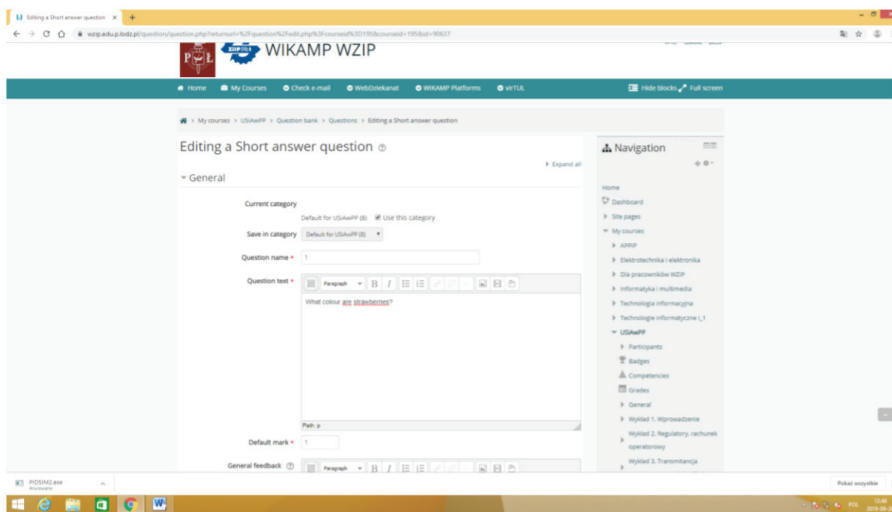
Editing a Short answer question ×
wzip.edu.p.lodz.pl/question/question.php?returnurl=%2Fquestion%2Fedit.php%3Fcourseid%3D195&courseid=195&id=90637

WIKAMP WZIP

Home | My Courses | Check e-mail | WebDziekanat | WIKAMP Platforms | virTUL | Hide blocks | Full screen

My courses > USiAwPP > Question bank > Questions > Editing a Short answer question

Editing a Short answer question

Expand all

General

Current category
Default for USiAwPP (8) Use this category

Save in category Default for USiAwPP (8)

Question name 1

Question text
Paragraph
What colour are strawberries?

Path: p

Default mark 1

General feedback
Paragraph

Navigation

Home
Dashboard
Site pages
My courses
APPP
Elektrotechnika i elektronika
Dla pracowników WZIP
Informatyka i multimedia
Technologia informacyjna
Technologie informatyczne I_1
USiAwPP
Participants
Badges
Competencies
Grades
General
Wykład 1. Wprowadzenie
Wykład 2. Regulatory, rachunek operatorowy
Wykład 3. Transmitancja

PIOSIM2.exe
Pokaż wszystkie
POL